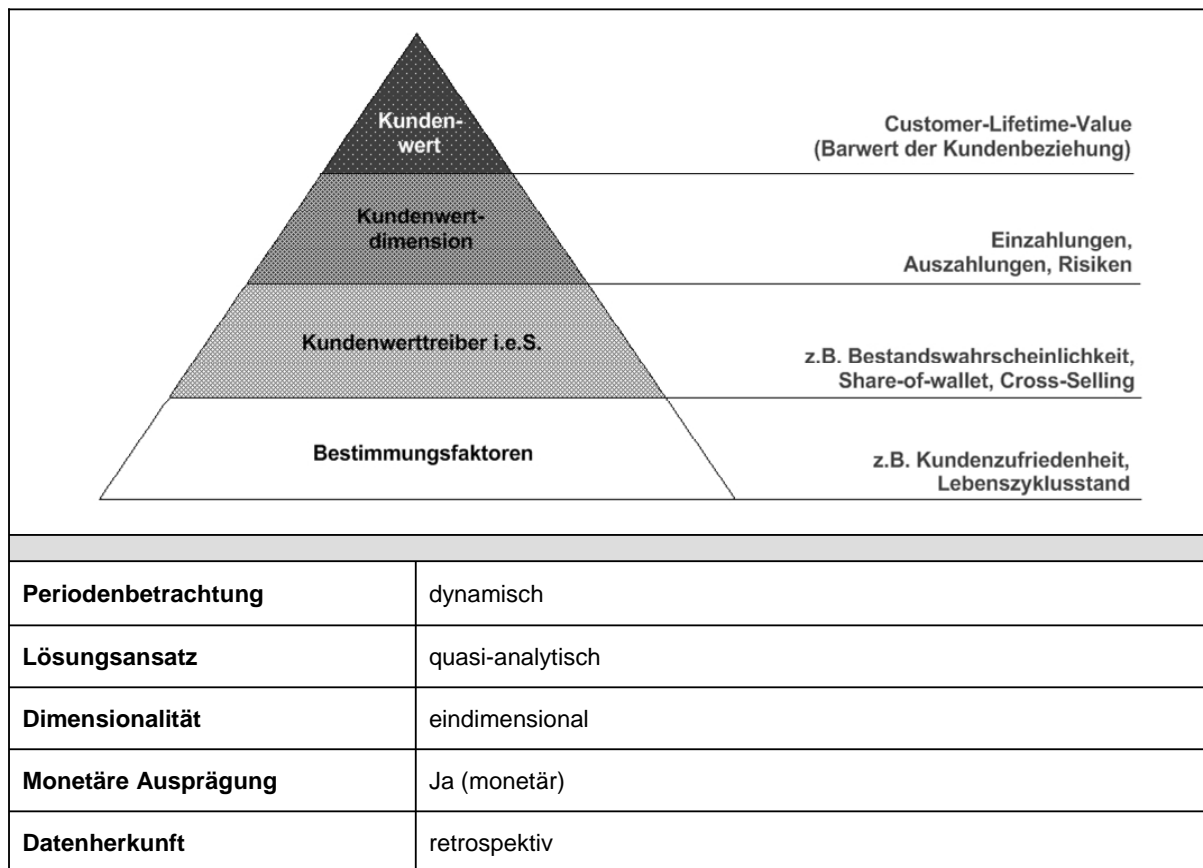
Kundenwert

Customer-Lifetime-Value (Barwert der Kundenbeziehung)

Kundenwertdimension

Einzahlungen, Auszahlungen, Risiken

Kundenwerttreiber i.e.S.

z.B. Bestandswahrscheinlichkeit, Share-of-wallet, Cross-Selling

Bestimmungsfaktoren

z.B. Kundenzufriedenheit, Lebenszyklusstand

| | |
|---|---|
| **Periodenbetrachtung** | dynamisch |
| **Lösungsansatz** | quasi-analytisch |
| **Dimensionalität** | eindimensional |
| **Monetäre Ausprägung** | Ja (monetär) |
| **Datenherkunft** | retrospektiv |